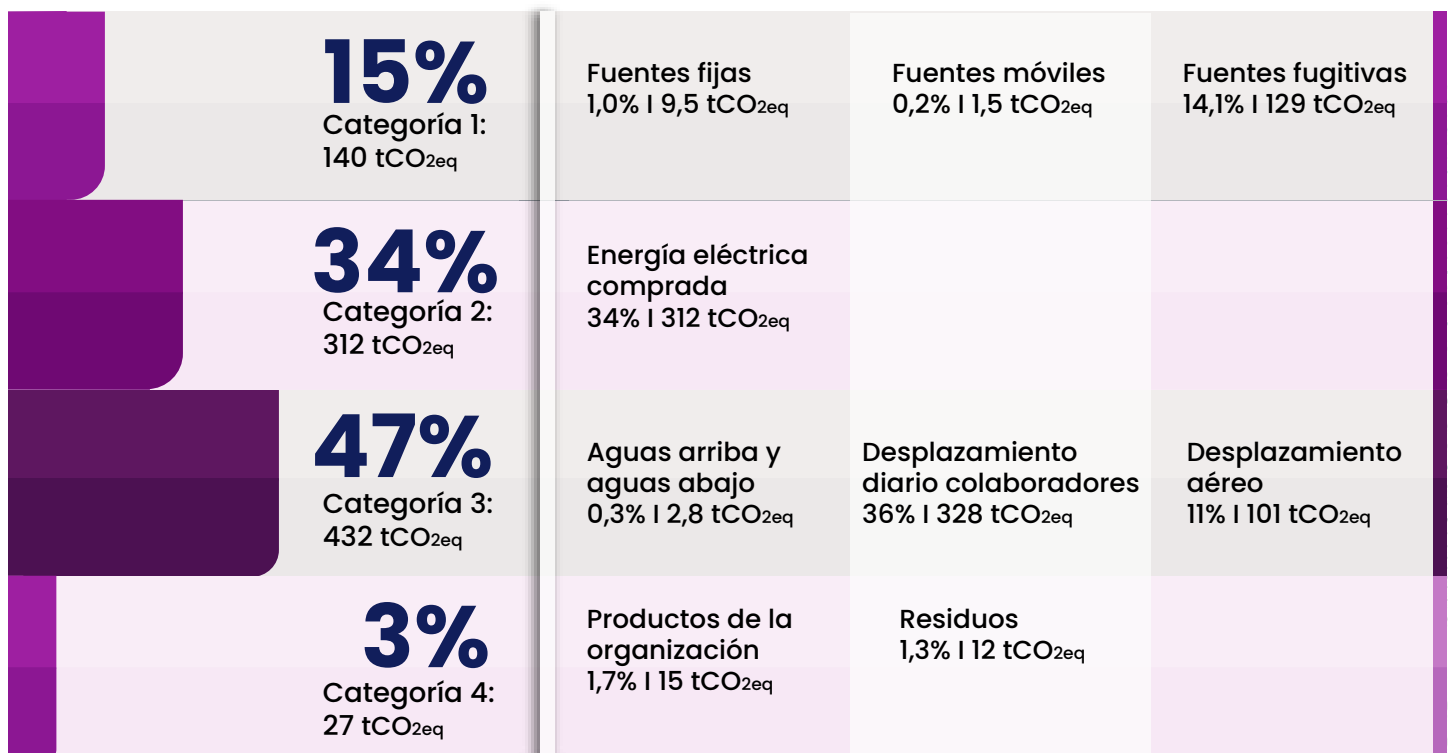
15%
Categoría 1:
140 $tCO_{2eq}$

Fuentes fijas
1,0% I 9,5 $tCO_{2eq}$

Fuentes móviles
0,2% I 1,5 $tCO_{2eq}$

Fuentes fugitivas
14,1% I 129 $tCO_{2eq}$

34%
Categoría 2:
312 $tCO_{2eq}$

Energía eléctrica comprada
34% I 312 $tCO_{2eq}$

47%
Categoría 3:
432 $tCO_{2eq}$

Aguas arriba y aguas abajo
0,3% I 2,8 $tCO_{2eq}$

Desplazamiento diario colaboradores
36% I 328 $tCO_{2eq}$

Desplazamiento aéreo
11% I 101 $tCO_{2eq}$

3%
Categoría 4:
27 $tCO_{2eq}$

Productos de la organización
1,7% I 15 $tCO_{2eq}$

Residuos
1,3% I 12 $tCO_{2eq}$